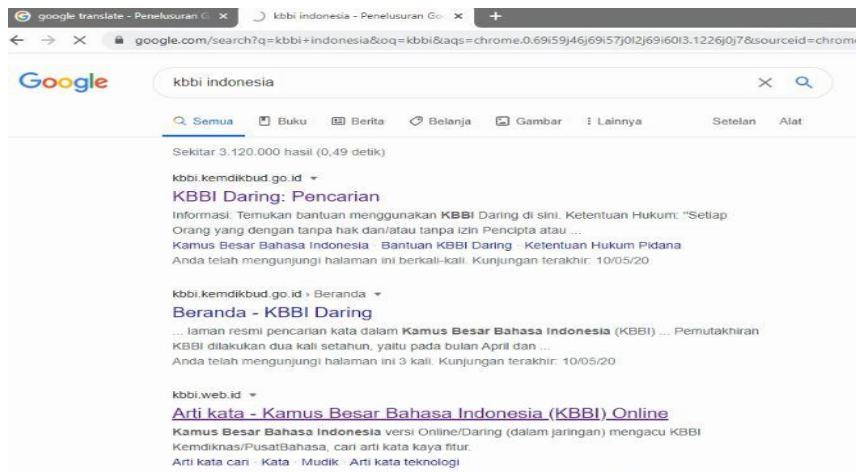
google translate - Penelusuran G ×
kbbi indonesia - Penelusuran Go ×
+
google.com/search?q=kbbi+indonesia&oq=kbbi&aqs=chrome.0.69i59j46j69i57j0l2j69i60l3.1226j0j7&sourceid=chrom

Google
kbbi indonesia

Semua Buku Berita Belanja Gambar Lainnya Setelan Alat

Sekitar 3.120.000 hasil (0,49 detik)

kbbi.kemdikbud.go.id
KBBI Daring: Pencarian
Informasi: Temukan bantuan menggunakan KBBI Daring di sini. Ketentuan Hukum: "Setiap Orang yang dengan tanpa hak dan/atau tanpa izin Pencipta atau ...
Kamus Besar Bahasa Indonesia · Bantuan KBBI Daring · Ketentuan Hukum Pidana
Anda telah mengunjungi halaman ini berkali-kali. Kunjungan terakhir: 10/05/20

kbbi.kemdikbud.go.id › Beranda
Beranda - KBBI Daring
... laman resmi pencarian kata dalam Kamus Besar Bahasa Indonesia (KBBI) ... Pemutakhiran KBBI dilakukan dua kali setahun, yaitu pada bulan April dan ...
Anda telah mengunjungi halaman ini 3 kali. Kunjungan terakhir: 10/05/20

kbbi.web.id
Arti kata - Kamus Besar Bahasa Indonesia (KBBI) Online
Kamus Besar Bahasa Indonesia versi Online/Daring (dalam jaringan) mengacu KBBI Kemdiknas/PusatBahasa, cari arti kata kaya fitur.
Arti kata cari · Kata · Mudik · Arti kata teknologi